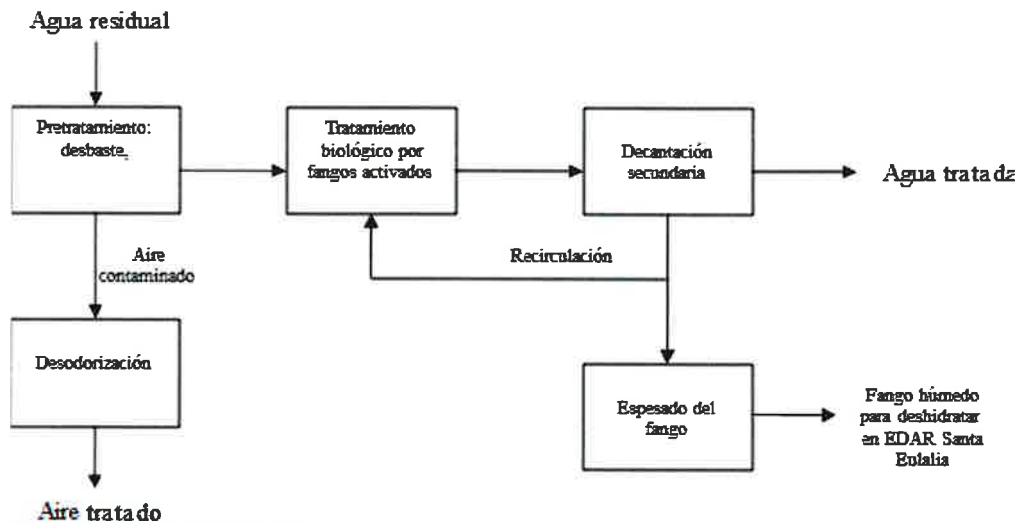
Agua residual

Pretratamiento: desbaste

Tratamiento biológico por fangos activados

Decantación secundaria

Agua tratada

Aire contaminado

Recirculación

Desodorización

Espesado del fango

Fango húmedo para deshidratar en EDAR Santa Eulalia

Aire tratado